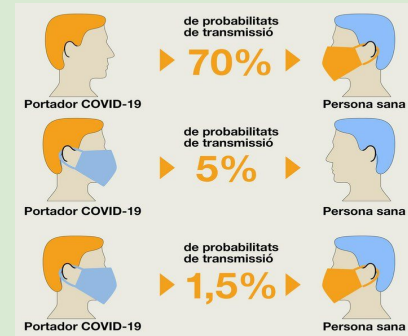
de probabilitats de transmissió

70%

Portador COVID-19

Persona sana

de probabilitats de transmissió

5%

Portador COVID-19

Persona sana

de probabilitats de transmissió

1,5%

Portador COVID-19

Persona sana